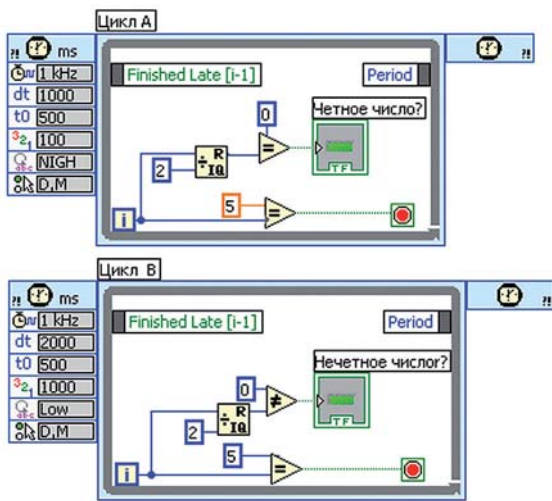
Цикл А

ms
1 kHz
dt 1000
t0 500
100
NIGH
D,M

Finished Late [i-1]
Period
0
Четное число?
2
R
IQ
5
i

Цикл В

ms
1 kHz
dt 2000
t0 500
1000
Low
D,M

Finished Late [i-1]
Period
Нечетное числог?
0
2
R
IQ
5
i